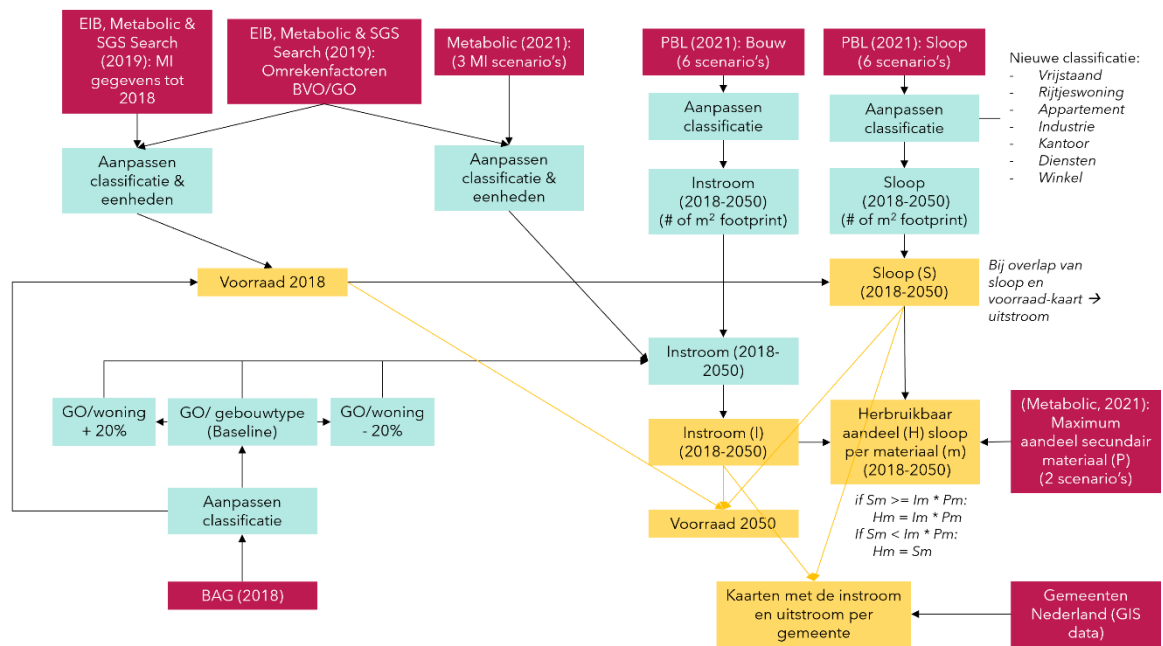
EIB, Metabolic & SGS Search (2019): MI gegevens tot 2018

EIB, Metabolic & SGS Search (2019): Omrekenfactoren BVO/GO

Metabolic (2021): (3 MI scenario's)

PBL (2021): Bouw (6 scenario's)

PBL (2021): Sloop (6 scenario's)

Nieuwe classificatie:
- Vrijstaand
- Rijtjeswoning
- Appartement
- Industrie
- Kantoor
- Diensten
- Winkel

Aanpassen classificatie & eenheden

Aanpassen classificatie & eenheden

Aanpassen classificatie

Aanpassen classificatie

Instroom (2018-2050) (# of m² footprint)

Sloop (2018-2050) (# of m² footprint)

Voorraad 2018

Sloop (S) (2018-2050)

Bij overlap van sloop en voorraad-kaart → uitstroom

Instroom (2018-2050)

GO/woning + 20%

GO/ gebouwtype (Baseline)

GO/woning - 20%

Instroom (I) (2018-2050)

Herbruikbaar aandeel (H) sloop per materiaal (m) (2018-2050)

(Metabolic, 2021): Maximum aandeel secundair materiaal (P) (2 scenario's)

Aanpassen classificatie

Voorraad 2050

if $Sm >= Im * Pm$:
$Hm = Im * Pm$
If $Sm < Im * Pm$:
$Hm = Sm$

BAG (2018)

Kaarten met de instroom en uitstroom per gemeente

Gemeenten Nederland (GIS data)